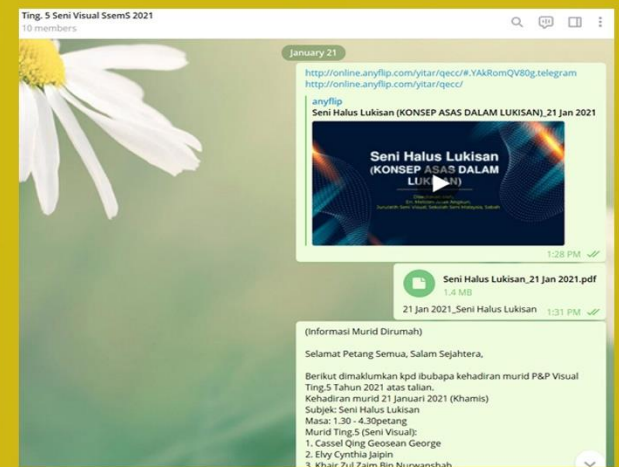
Ting. 5 Seni Visual SsemS 2021
10 members

January 21

http://online.anyflip.com/yitar/qecc/#.YAkRomQV80g.telegram
http://online.anyflip.com/yitar/qecc/

anyflip
Seni Halus Lukisan (KONSEP ASAS DALAM LUKISAN)_21 Jan 2021

Seni Halus Lukisan
(KONSEP ASAS DALAM LUKISAN)

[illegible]

1:28 PM

Seni Halus Lukisan_21 Jan 2021.pdf
1.4 MB

21 Jan 2021_Seni Halus Lukisan 1:31 PM

(Informasi Murid Dirumah)

Selamat Petang Semua, Salam Sejahtera,

Berikut dimaklumkan kpd ibubapa kehadiran murid P&P Visual Ting.5 Tahun 2021 atas talian.
Kehadiran murid 21 Januari 2021 (Khamis)
Subjek: Seni Halus Lukisan
Masa: 1:30 - 4.30petang
Murid Ting.5 (Seni Visual):
1. Cassel Qing Geosean George
2. Elvy Cynthia Jaipin
3. Khair Zul Zaim Bin Nurwanshah